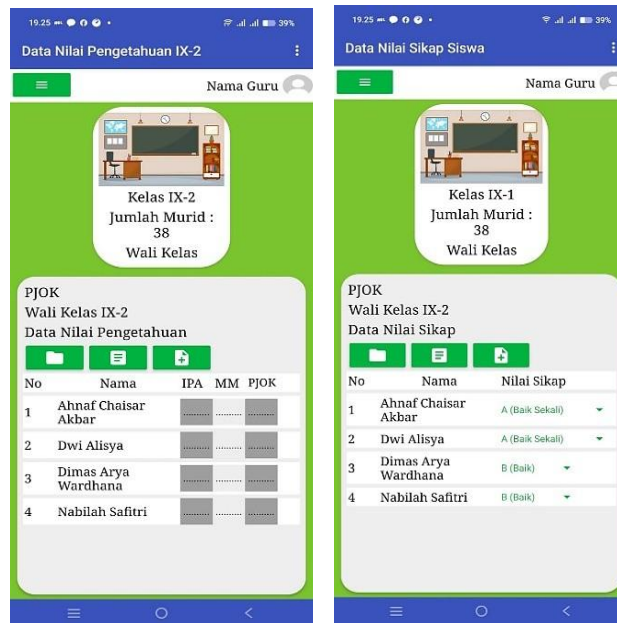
19.25 39%

Data Nilai Pengetahuan IX-2

Nama Guru

Kelas IX-2
Jumlah Murid : 38
Wali Kelas

PJOK
Wali Kelas IX-2
Data Nilai Pengetahuan

| No | Nama | IPA | MM | PJOK |
|---|---|---|---|---|
| 1 | Ahnaf Chaisar Akbar | | | |
| 2 | Dwi Alisya | | | |
| 3 | Dimas Arya Wardhana | | | |
| 4 | Nabilah Safitri | | | |

19.25 39%

Data Nilai Sikap Siswa

Nama Guru

Kelas IX-1
Jumlah Murid : 38
Wali Kelas

PJOK
Wali Kelas IX-2
Data Nilai Sikap

| No | Nama | Nilai Sikap |
|---|---|---|
| 1 | Ahnaf Chaisar Akbar | A (Baik Sekali) |
| 2 | Dwi Alisya | A (Baik Sekali) |
| 3 | Dimas Arya Wardhana | B (Baik) |
| 4 | Nabilah Safitri | B (Baik) |